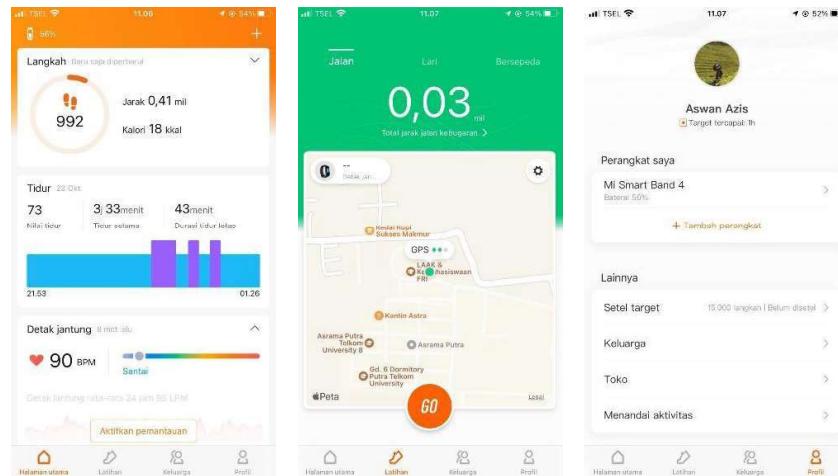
TSEL 11.06 54%

66%

Langkah Baru saja diperbarui

992

Jarak 0,41 mil

Kalori 18 kkal

Tidur 22 Okt

73 Nilai tidur

3j 33menit Tidur selama

43menit Durasi tidur lelap

21.53

01.26

Detak jantung 8 mnt. lalu

90 BPM

Santai

Detak jantung rata-rata 24 jam 96 LPM

Aktifkan pemantauan

Halaman utama Latihan Keluarga Profil

TSEL 11.07 54%

Jalan Lari Bersepeda

0,03 mil

Total jarak jalan kebugaran >

Sedia. jar.

Kedai Kopi Sukses Makmur

GPS

LAAK & Kemahasiswaan FRI

Kantin Astra

Asrama Putra Telkom University 8

Asrama Putra

Gd. 6 Dormitory Putra Telkom University

Peta

Legal

GO

Halaman utama Latihan Keluarga Profil

TSEL 11.07 52%

Aswan Azis

Target tercapai: 1h

Perangkat saya

Mi Smart Band 4

Baterai 50%

+ Tambah perangkat

Lainnya

Setel target 15.000 langkah | Belum disetel

Keluarga

Toko

Menandai aktivitas

Halaman utama Latihan Keluarga Profil